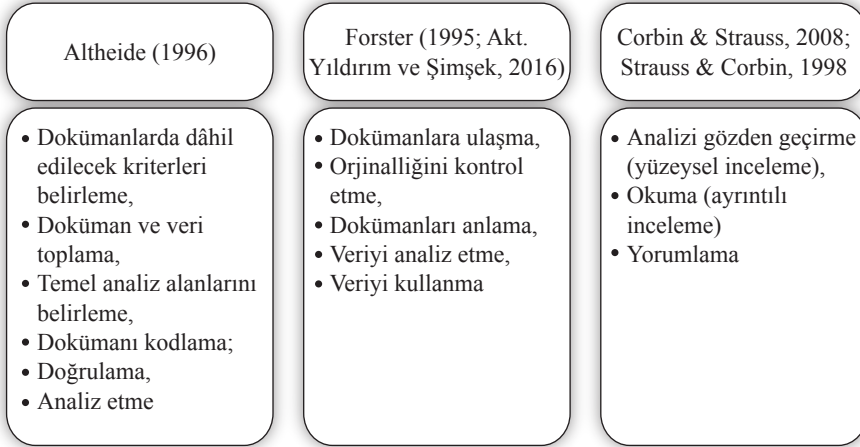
Altheide (1996)

• Dokümanlarda dâhil edilecek kriterleri belirleme,
• Doküman ve veri toplama,
• Temel analiz alanlarını belirleme,
• Dokümanı kodlama;
• Doğrulama,
• Analiz etme

Forster (1995; Akt. Yıldırım ve Şimşek, 2016)

• Dokümanlara ulaşma,
• Orjinalliğini kontrol etme,
• Dokümanları anlama,
• Veriyi analiz etme,
• Veriyi kullanma

Corbin & Strauss, 2008; Strauss & Corbin, 1998

• Analizi gözden geçirme (yüzeysel inceleme),
• Okuma (ayrıntılı inceleme)
• Yorumlama